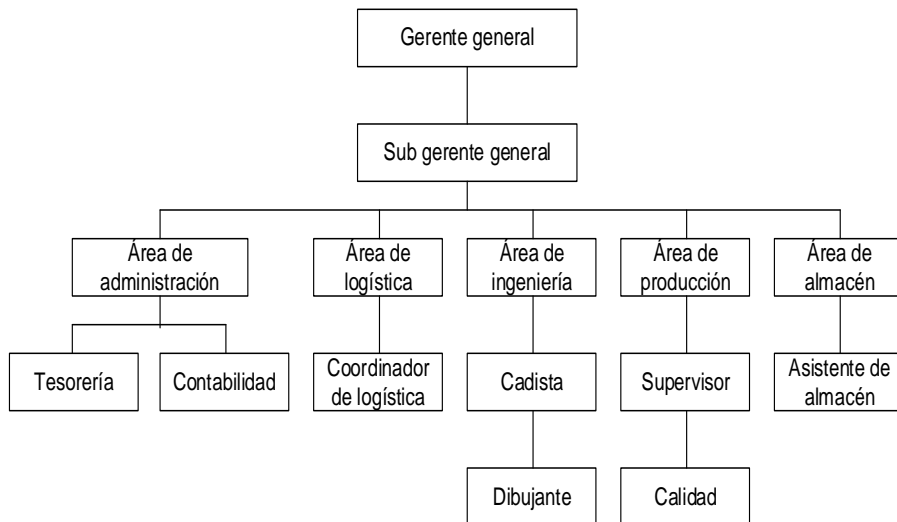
Gerente general

Sub gerente general

Área de administración

Área de logística

Área de ingeniería

Área de producción

Área de almacén

Tesorería

Contabilidad

Coordinador de logística

Cadista

Supervisor

Asistente de almacén

Dibujante

Calidad